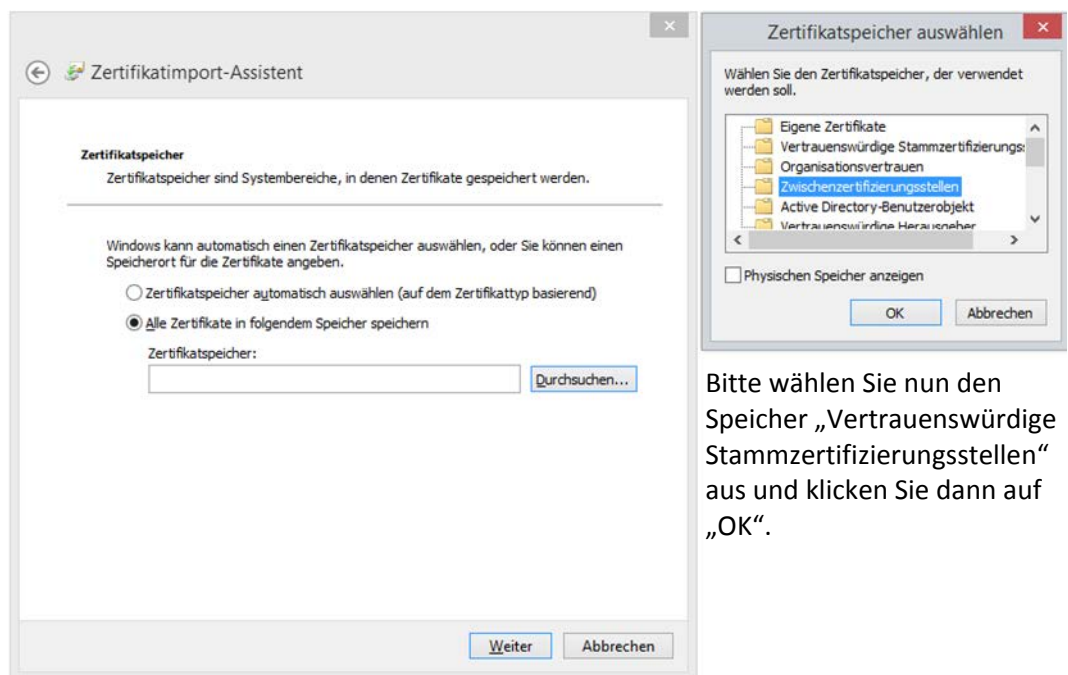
Zertifikatimport-Assistent

Zertifikatspeicher

Zertifikatspeicher sind Systembereiche, in denen Zertifikate gespeichert werden.

Windows kann automatisch einen Zertifikatspeicher auswählen, oder Sie können einen Speicherort für die Zertifikate angeben.

Zertifikatspeicher automatisch auswählen (auf dem Zertifikattyp basierend)

Alle Zertifikate in folgendem Speicher speichern

Zertifikatspeicher:

Durchsuchen...

Weiter | Abbrechen

Zertifikatspeicher auswählen

Wählen Sie den Zertifikatspeicher, der verwendet werden soll.

Eigene Zertifikate
Vertrauenswürdige Stammzertifizierungs
Organisationsvertrauen
Zwischenzertifizierungsstellen
Active Directory-Benutzerobjekt
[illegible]

Physischen Speicher anzeigen

OK | Abbrechen

Bitte wählen Sie nun den Speicher „Vertrauenswürdige Stammzertifizierungsstellen“ aus und klicken Sie dann auf „OK“.